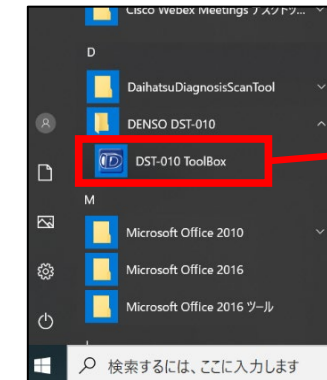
Cisco Webex Meetings デスクトップ...

D

DaihatsuDiagnosisScanTool

DENSO DST-010

DST-010 ToolBox

M

Microsoft Office 2010

Microsoft Office 2016

Microsoft Office 2016 ツール

検索するには、ここに入力します